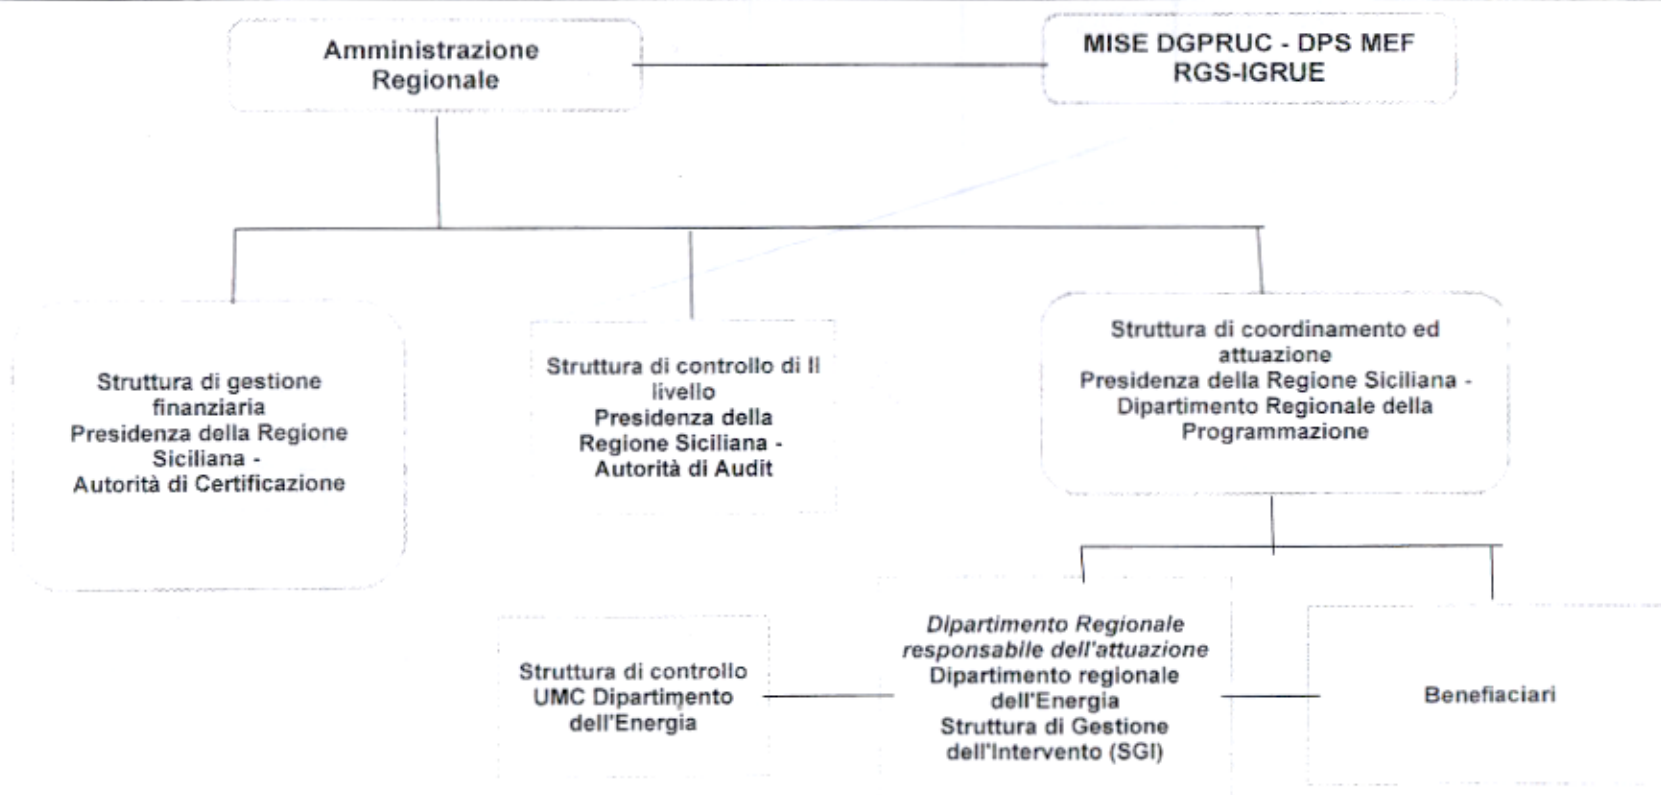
Amministrazione Regionale

MISE DGPRUC - DPS MEF RGS-IGRUE

Struttura di gestione finanziaria
Presidenza della Regione Siciliana -
Autorità di Certificazione

Struttura di controllo di II livello
Presidenza della Regione Siciliana -
Autorità di Audit

Struttura di coordinamento ed attuazione
Presidenza della Regione Siciliana -
Dipartimento Regionale della Programmazione

Struttura di controllo
UMC Dipartimento dell'Energia

Dipartimento Regionale responsabile dell'attuazione
Dipartimento regionale dell'Energia
Struttura di Gestione dell'Intervento (SGI)

Benefiaciari